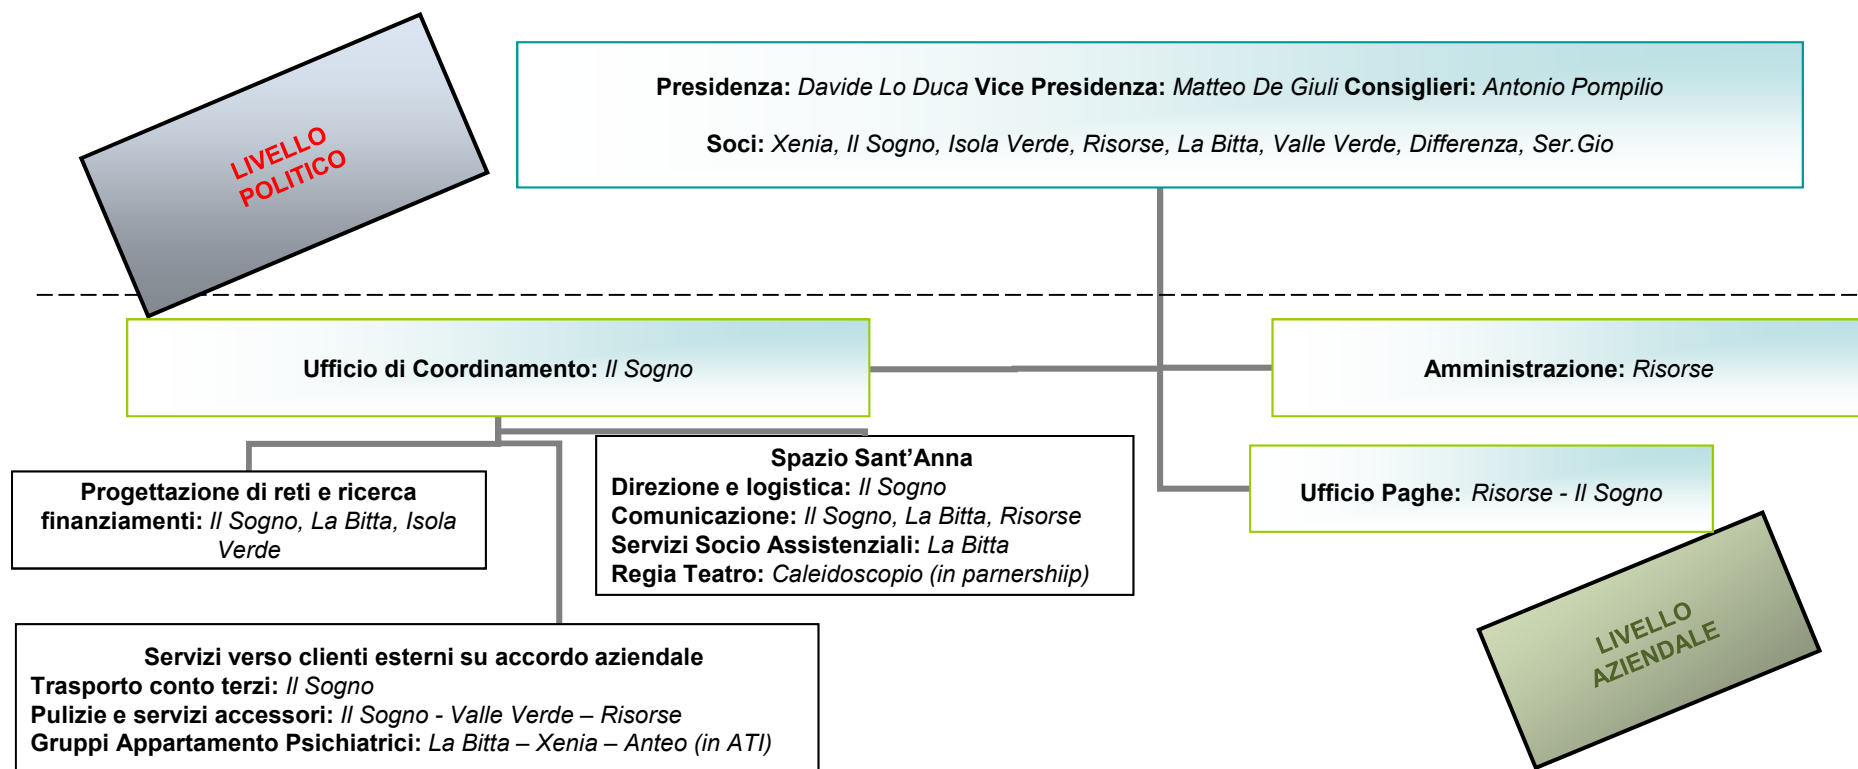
LIVELLO POLITICO

Presidenza: Davide Lo Duca Vice Presidenza: Matteo De Giuli Consiglieri: Antonio Pompilio

Soci: Xenia, Il Sogno, Isola Verde, Risorse, La Bitta, Valle Verde, Differenza, Ser.Gio

Ufficio di Coordinamento: Il Sogno

Amministrazione: Risorse

Progettazione di reti e ricerca finanziamenti: Il Sogno, La Bitta, Isola Verde

Spazio Sant'Anna
Direzione e logistica: Il Sogno
Comunicazione: Il Sogno, La Bitta, Risorse
Servizi Socio Assistenziali: La Bitta
Regia Teatro: Caleidoscopio (in parnershiip)

Ufficio Paghe: Risorse - Il Sogno

Servizi verso clienti esterni su accordo aziendale
Trasporto conto terzi: Il Sogno
Pulizie e servizi accessori: Il Sogno - Valle Verde – Risorse
Gruppi Appartamento Psichiatrici: La Bitta – Xenia – Anteo (in ATI)

LIVELLO AZIENDALE